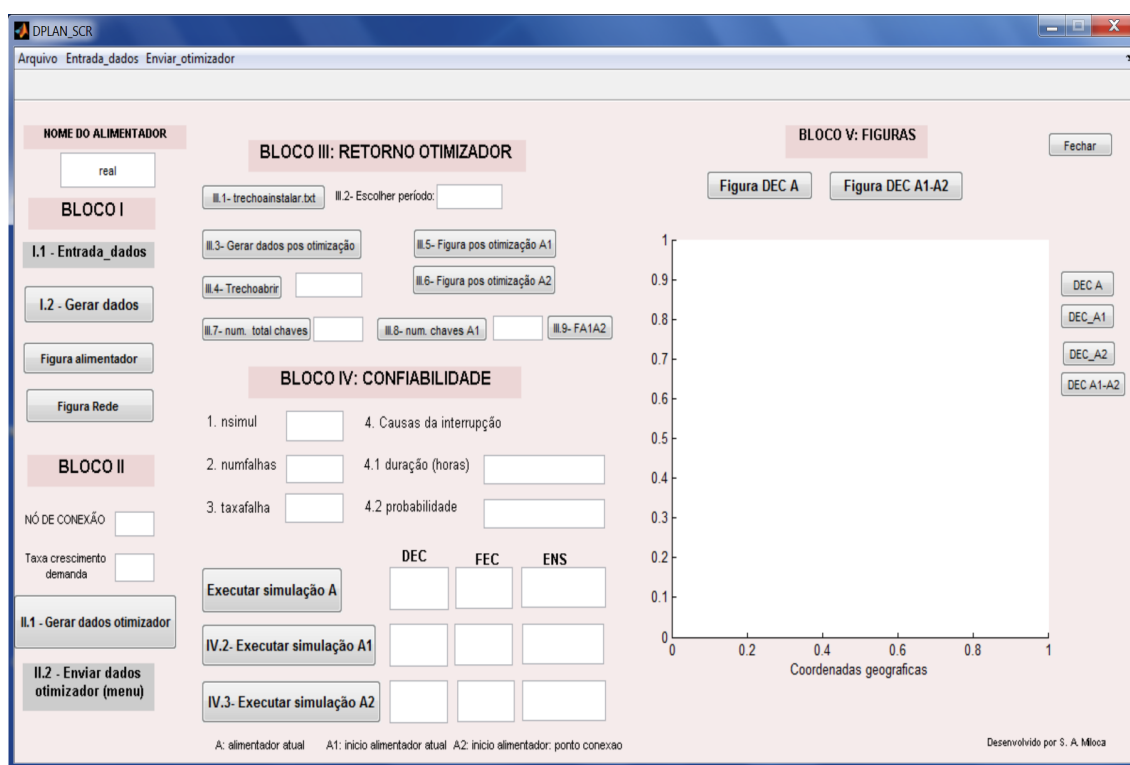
DPLAN_SCR

Arquivo Entrada_dados Enviar_otimizador

NOME DO ALIMENTADOR

real

BLOCO I

I.1 - Entrada_dados

I.2 - Gerar dados

Figura alimentador

Figura Rede

BLOCO II

NÓ DE CONEXÃO

Taxa crescimento demanda

II.1 - Gerar dados otimizador

II.2 - Enviar dados otimizador (menu)

BLOCO III: RETORNO OTIMIZADOR

III.1- trechoainstalar.txt

III.2- Escolher período:

III.3- Gerar dados pos otimização

III.5- Figura pos otimização A1

III.4- Trechoabrir

III.6- Figura pos otimização A2

III.7- num. total chaves

III.8- num. chaves A1

III.9- FA1A2

BLOCO IV: CONFIABILIDADE

1. nsimul

4. Causas da interrupção

2. numfalhas

4.1 duração (horas)

3. taxafalha

4.2 probabilidade

DEC

FEC

ENS

Executar simulação A

IV.2- Executar simulação A1

IV.3- Executar simulação A2

A: alimentador atual A1: inicio alimentador atual A2: inicio alimentador: ponto conexao

BLOCO V: FIGURAS

Fechar

Figura DEC A

Figura DEC A1-A2

1
0.9
0.8
0.7
0.6
0.5
0.4
0.3
0.2
0.1
0
0 0.2 0.4 0.6 0.8 1

Coordenadas geograficas

DEC A

DEC_A1

DEC_A2

DEC A1-A2

Desenvolvido por S. A. Miloca